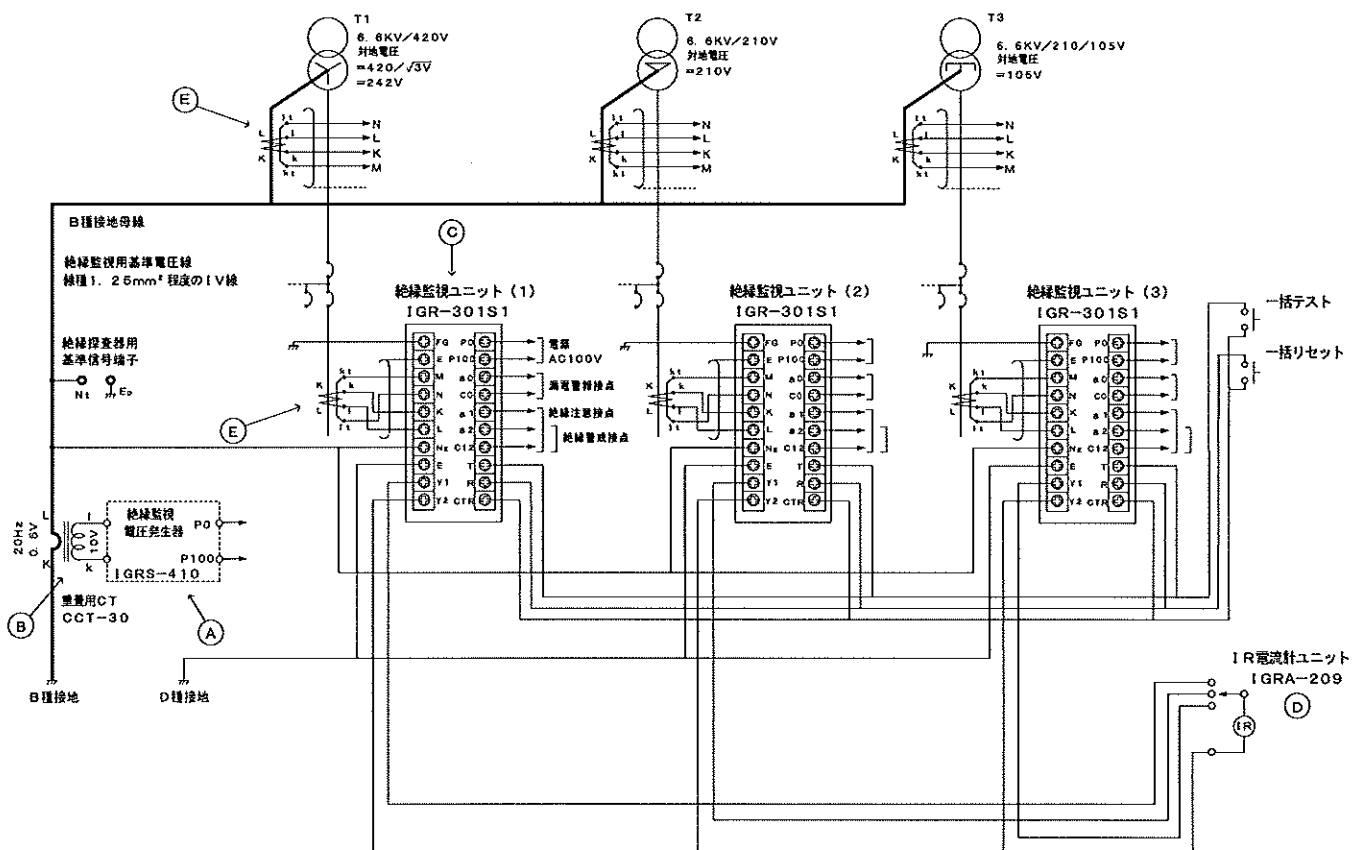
T1
6.6KV/420V
対地電圧
=420/$\sqrt{3}$V
=242V

T2
6.6KV/210V
対地電圧
=210V

T3
6.6KV/210/105V
対地電圧
=105V

E
L K kt l k kt
N
L
K
M

N
L
K
M

N
L
K
M

B種接地母線

C

絶縁監視用基準電圧線
線種1.25mm² 程度のIV線

絶縁監視ユニット(1)
IGR-301S1

絶縁監視ユニット(2)
IGR-301S1

絶縁監視ユニット(3)
IGR-301S1

一括テスト
一括リセット

絶縁探査器用
基準信号端子
Nt Ep

FG P0
E P100
M a0
N C0
K a1
L a2
NE C12
E T
Y1 R
Y2 CTR

電源
AC100V
漏電警報接点
絶縁注意接点
絶縁警戒接点

E

20Hz
0.6V
L
K
l
k
10V

絶縁監視
電圧発生器
P0
P100
IGRS-410

B
重畳用CT
CCT-30

A

B種接地
D種接地

IR電流計ユニット
IGRA-209
D
IR